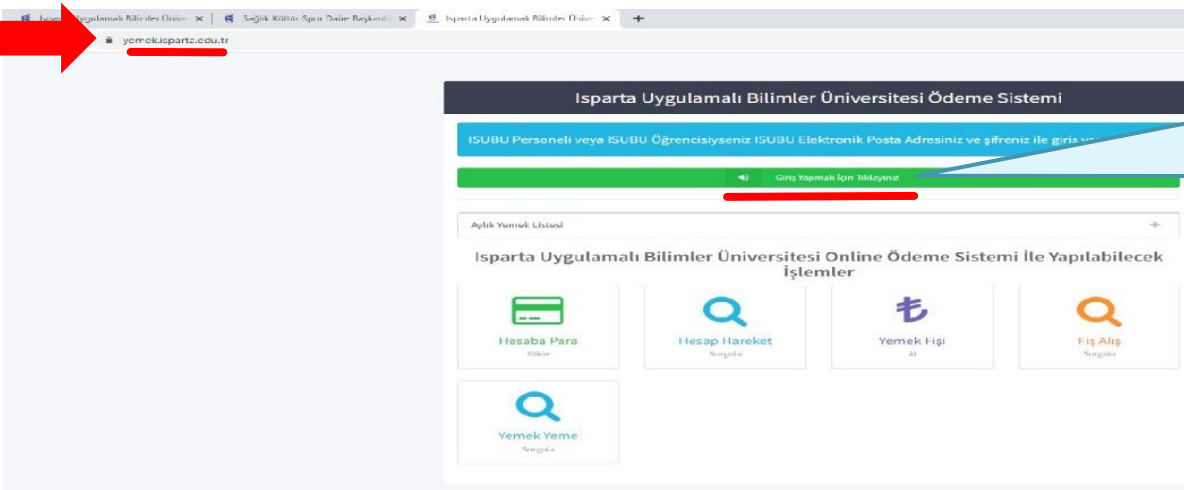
Isparta Uygulamalı Bilimler Ünive ×
Sağlık Kültür Spor Daire Başkanlığı ×
Isparta Uygulamalı Bilimler Ünive ×
+

yemek.isparta.edu.tr

Isparta Uygulamalı Bilimler Üniversitesi Ödeme Sistemi

ISUBU Personeli veya ISUBU Öğrencisiyseniz ISUBU Elektronik Posta Adresiniz ve şifreniz ile giriş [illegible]

Giriş Yapmak İçin Tıklayınız

Aylık Yemek Listesi +

Isparta Uygulamalı Bilimler Üniversitesi Online Ödeme Sistemi İle Yapılabilecek İşlemler

Hesaba Para
Yükle

Hesap Hareket
Sorgula

Yemek Fişi
Al

Fiş Alış
Sorgula

Yemek Yeme
Sorgula